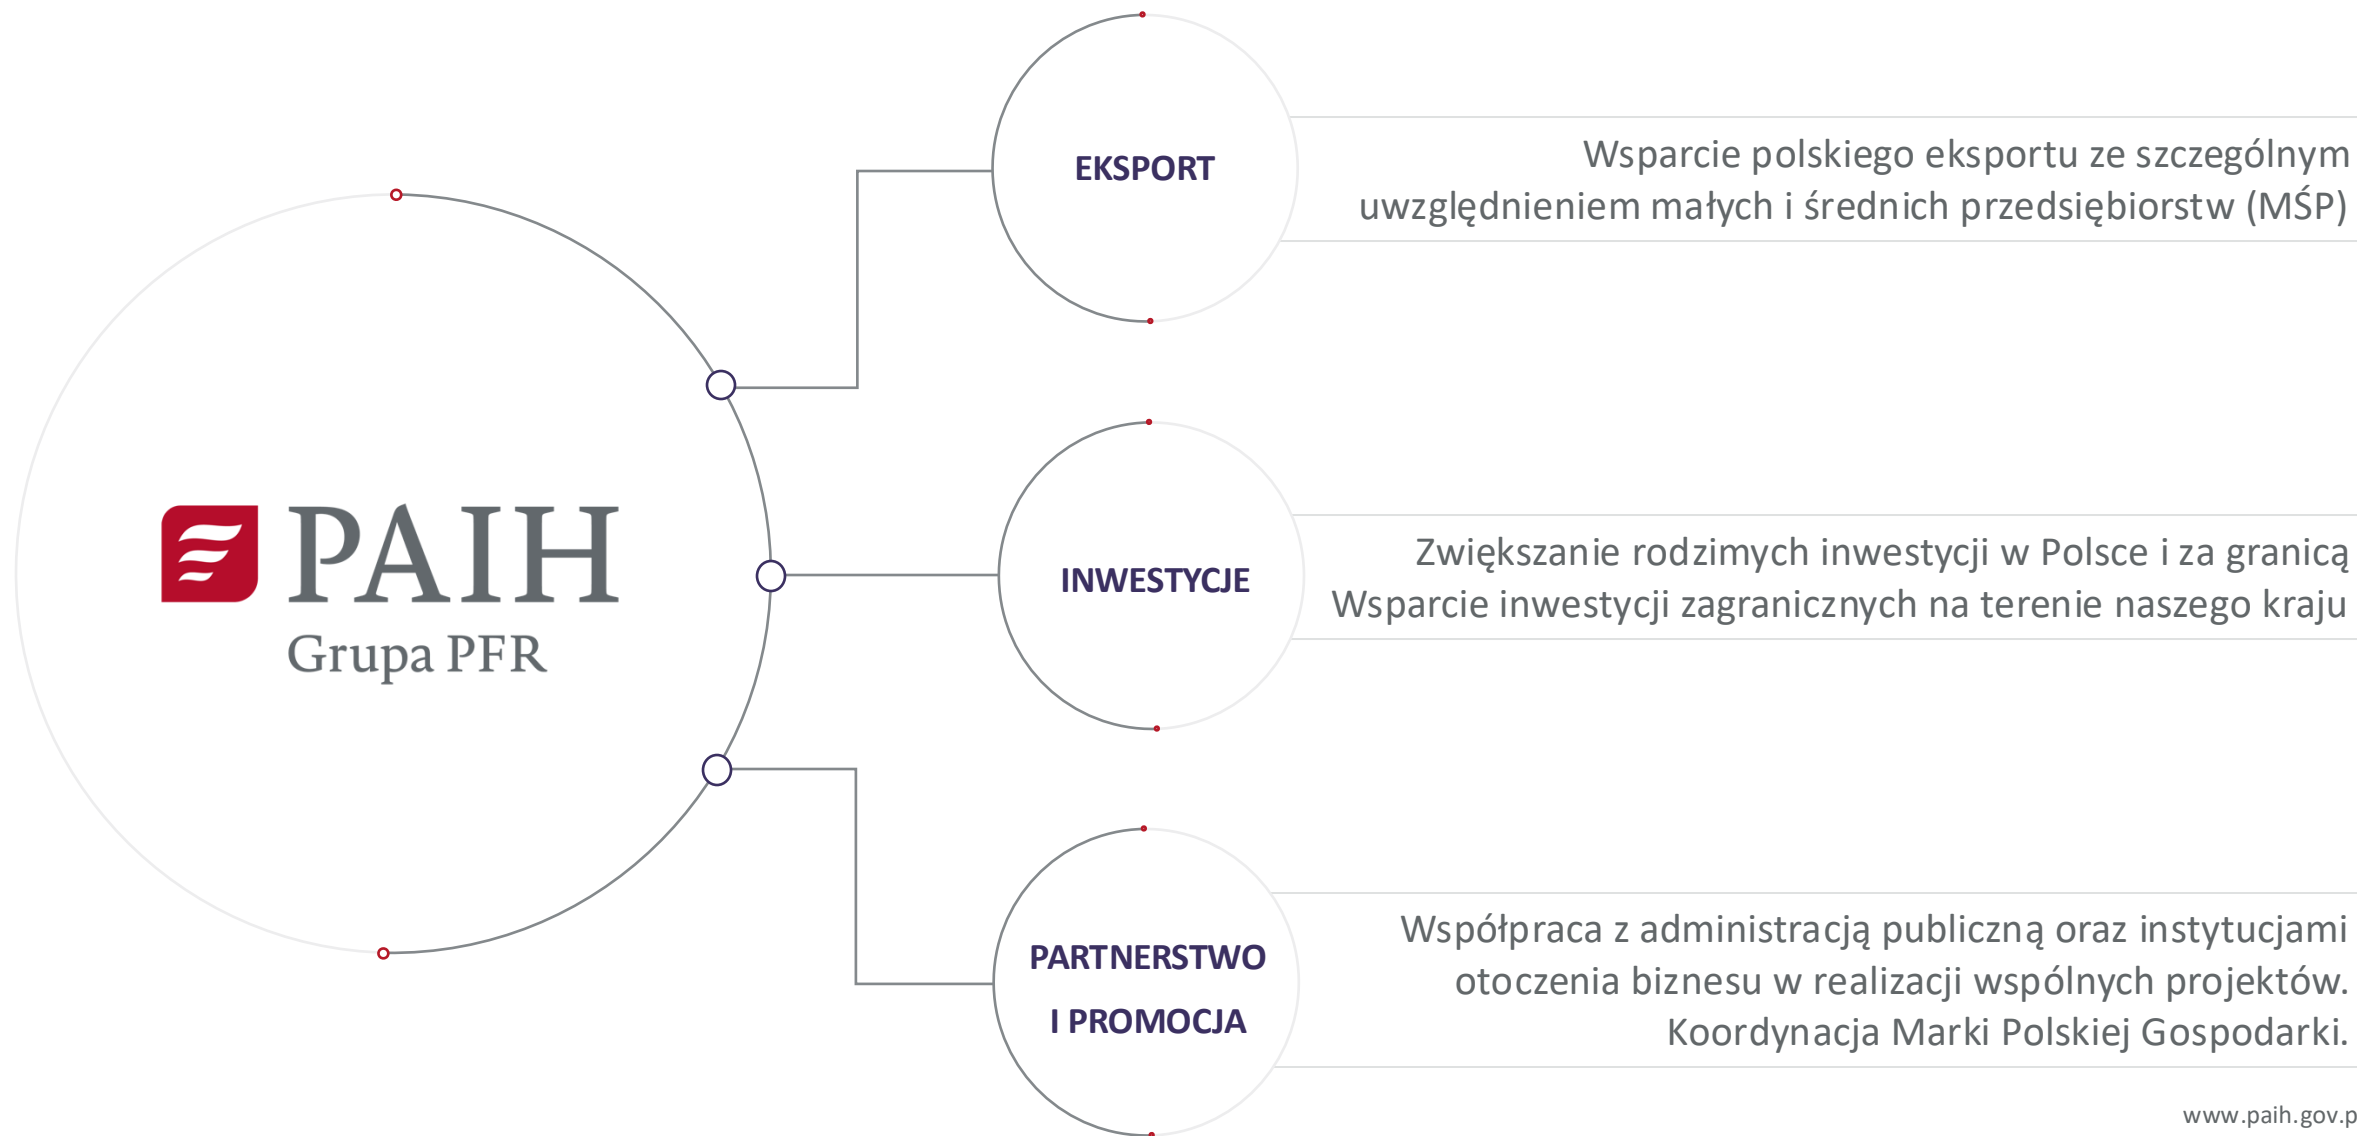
PAIH
Grupa PFR

EKSPORT

Wsparcie polskiego eksportu ze szczególnym uwzględnieniem małych i średnich przedsiębiorstw (MŚP)

INWESTYCJE

Zwiększanie rodzimych inwestycji w Polsce i za granicą
Wsparcie inwestycji zagranicznych na terenie naszego kraju

PARTNERSTWO I PROMOCJA

Współpraca z administracją publiczną oraz instytucjami otoczenia biznesu w realizacji wspólnych projektów.
Koordynacja Marki Polskiej Gospodarki.

www.paih.gov.p